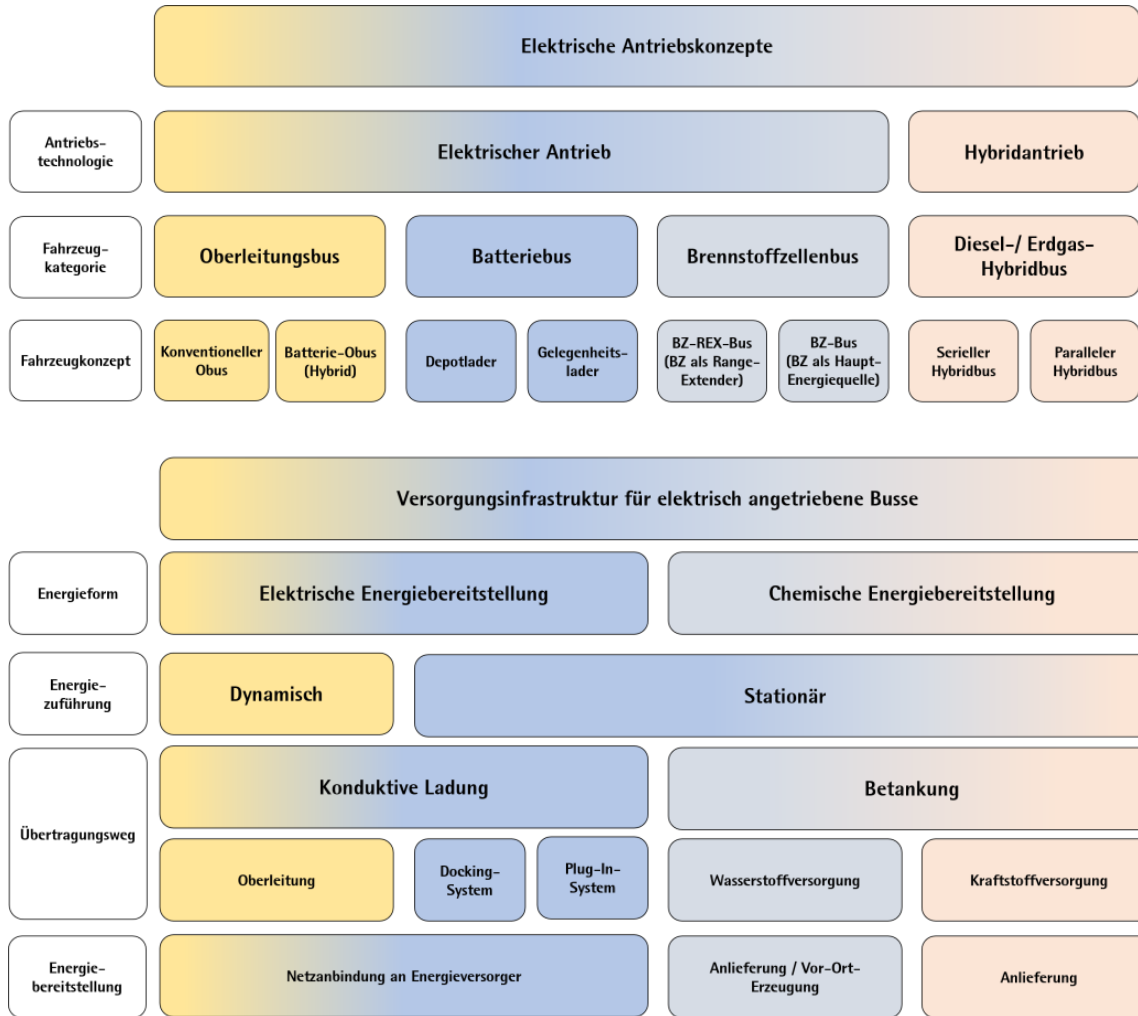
Elektrische Antriebskonzepte

Antriebstechnologie

Elektrischer Antrieb

Hybridantrieb

Fahrzeugkategorie

Oberleitungsbus

Batteriebus

Brennstoffzellenbus

Diesel-/ Erdgas-Hybridbus

Fahrzeugkonzept

Konventioneller Obus

Batterie-Obus (Hybrid)

Depotlader

Gelegenheitslader

BZ-REX-Bus (BZ als Range-Extender)

BZ-Bus (BZ als Haupt-Energiequelle)

Serieller Hybridbus

Paralleler Hybridbus

Versorgungsinfrastruktur für elektrisch angetriebene Busse

Energieform

Elektrische Energiebereitstellung

Chemische Energiebereitstellung

Energiezuführung

Dynamisch

Stationär

Übertragungsweg

Konduktive Ladung

Betankung

Oberleitung

Docking-System

Plug-In-System

Wasserstoffversorgung

Kraftstoffversorgung

Energiebereitstellung

Netzanbindung an Energieversorger

Anlieferung / Vor-Ort-Erzeugung

Anlieferung